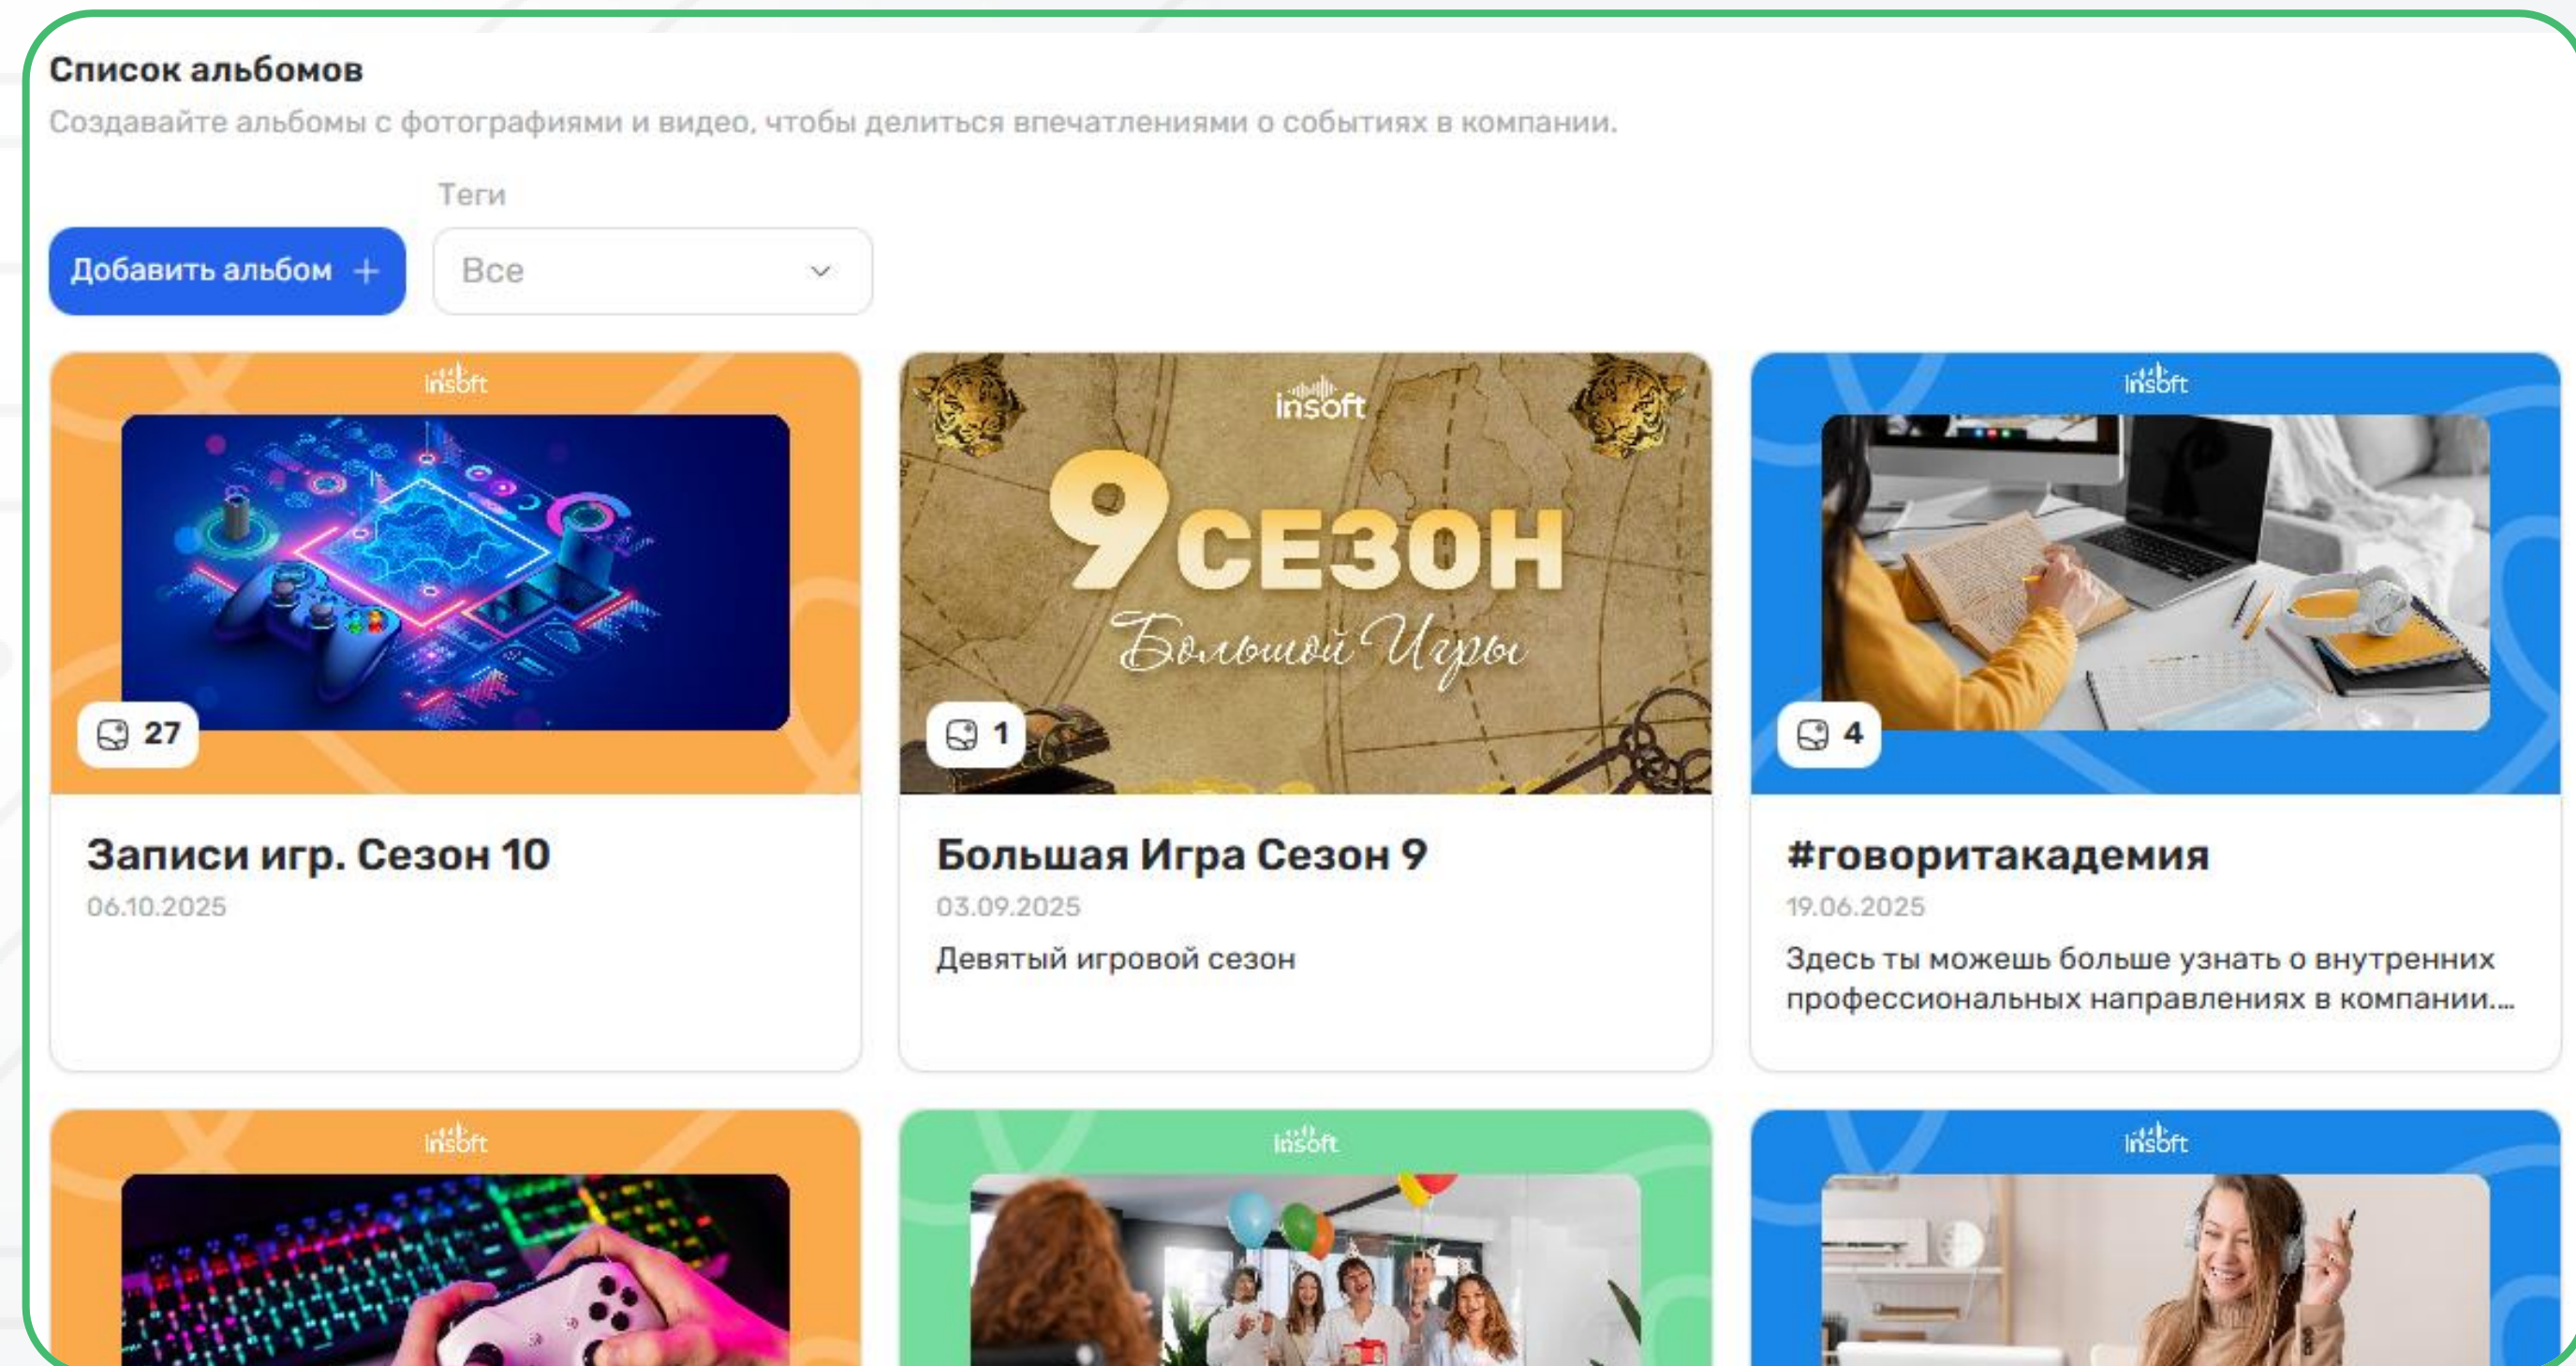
Список альбомов

Создавайте альбомы с фотографиями и видео, чтобы делиться впечатлениями о событиях в компании.

Теги

Добавить альбом +

Все

insoft

27

Записи игр. Сезон 10

06.10.2025

insoft

9 СЕЗОН

Большой Игры

1

Большая Игра Сезон 9

03.09.2025

Девятый игровой сезон

insoft

4

#говоритакадемия

19.06.2025

Здесь ты можешь больше узнать о внутренних профессиональных направлениях в компании....

insoft

insoft

insoft